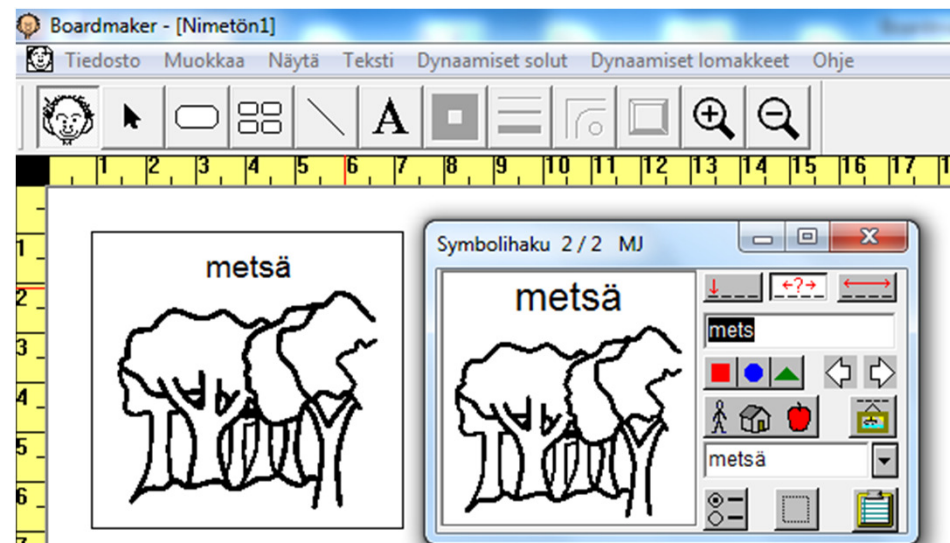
Boardmaker - [Nimetön1]

Tiedosto Muokkaa Näytä Teksti Dynaamiset solut Dynaamiset lomakkeet Ohje

1 2 3 4 5 6 7 8 9 10 11 12 13 14 15 16 17

1
2
3
4
5
6
7

metsä

Symbolihaku 2 / 2 MJ

metsä

<?>

mets

metsä